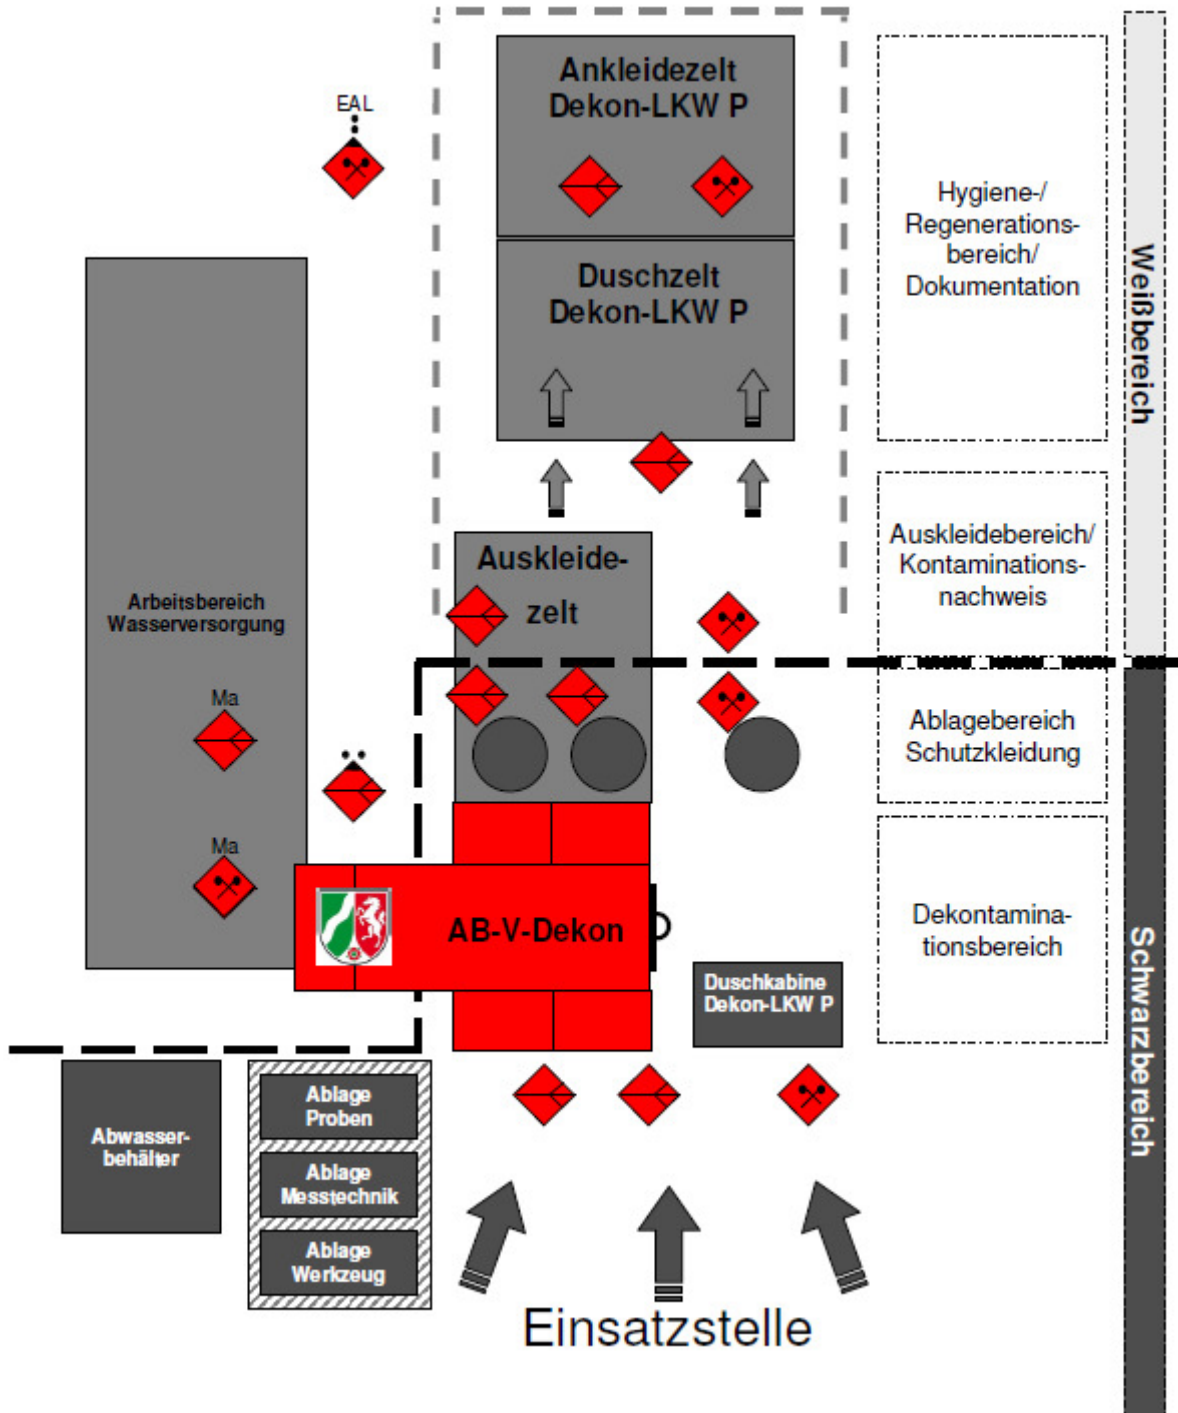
EAL

Ankleidezelt
Dekon-LKW P

Duschzelt
Dekon-LKW P

Hygiene-/
Regenerations-
bereich/
Dokumentation

Weißbereich

Arbeitsbereich
Wasserversorgung

Ma

Ma

Auskleide-
zelt

Auskleidebereich/
Kontaminations-
nachweis

Ablagebereich
Schutzkleidung

AB-V-Dekon

Dekontamina-
tionsbereich

Duschkabine
Dekon-LKW P

Schwarzbereich

Abwasser-
behälter

Ablage
Proben

Ablage
Messtechnik

Ablage
Werkzeug

Einsatzstelle